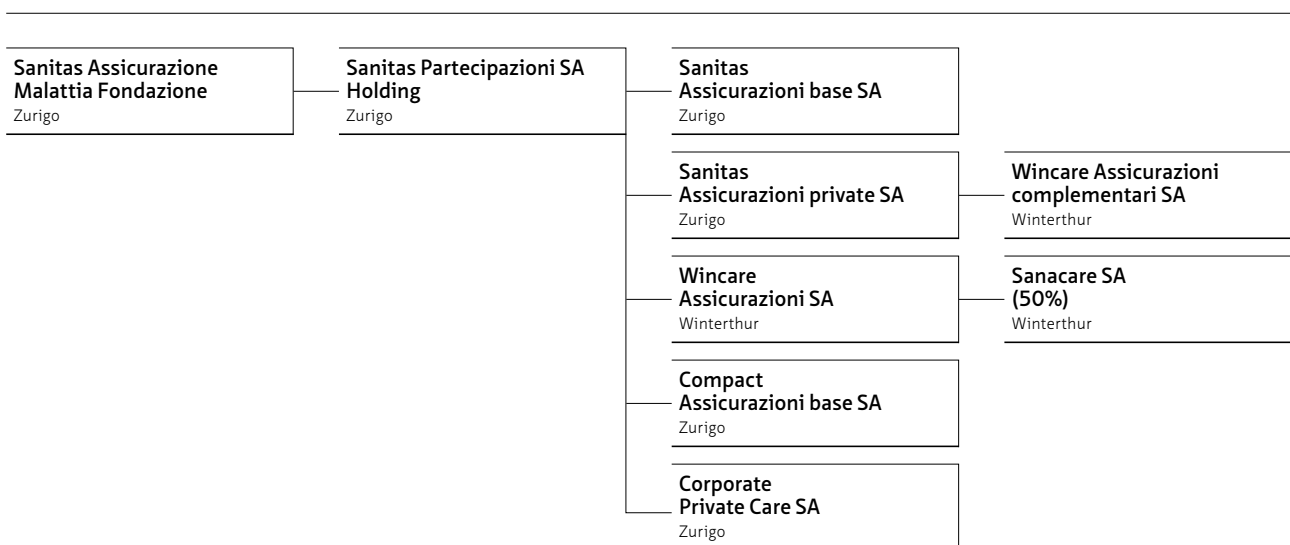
Sanitas Assicurazione Malattia Fondazione
Zurigo

Sanitas Partecipazioni SA Holding
Zurigo

Sanitas Assicurazioni base SA
Zurigo

Sanitas Assicurazioni private SA
Zurigo

Wincare Assicurazioni complementari SA
Winterthur

Wincare Assicurazioni SA
Winterthur

Sanacare SA (50%)
Winterthur

Compact Assicurazioni base SA
Zurigo

Corporate Private Care SA
Zurigo